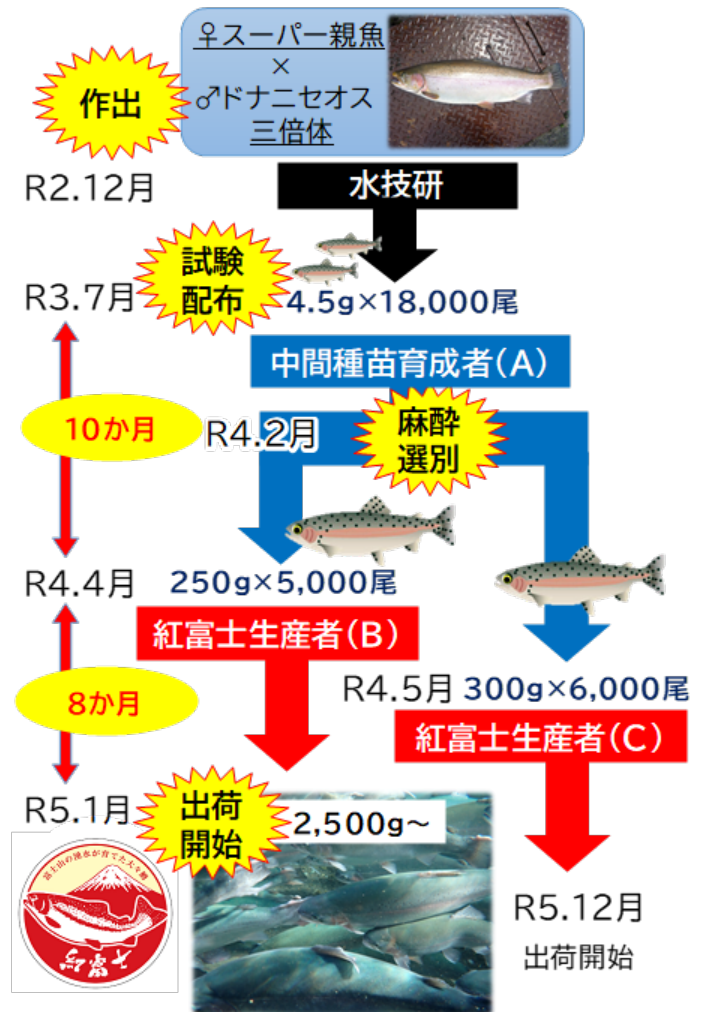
♀スーパー親魚
×
♂ドナニセオス
三倍体

作出

R2.12月

水技研

試験配布

R3.7月

4.5g×18,000尾

中間種苗育成者(A)

10か月

R4.2月

麻酔選別

R4.4月

250g×5,000尾

紅富士生産者(B)

R4.5月 300g×6,000尾

8か月

紅富士生産者(C)

R5.1月

出荷開始

2,500g~

富士山の湧水が育てた大マス

紅富士

R5.12月

出荷開始